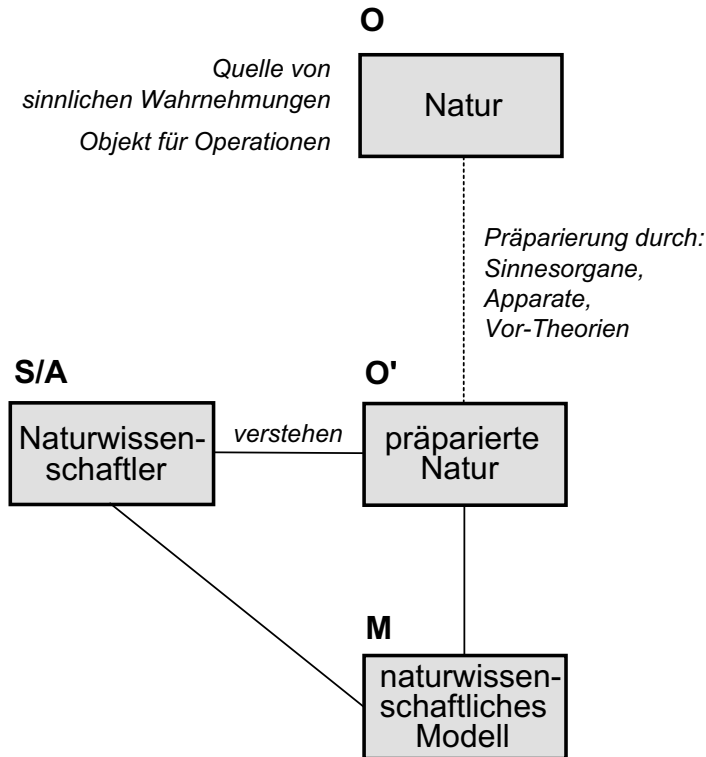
O

Quelle von sinnlichen Wahrnehmungen

Objekt für Operationen

Natur

Präparierung durch:
Sinnesorgane,
Apparate,
Vor-Theorien

S/A

O'

Naturwissenschaftler

verstehen

präparierte Natur

M

naturwissenschaftliches Modell